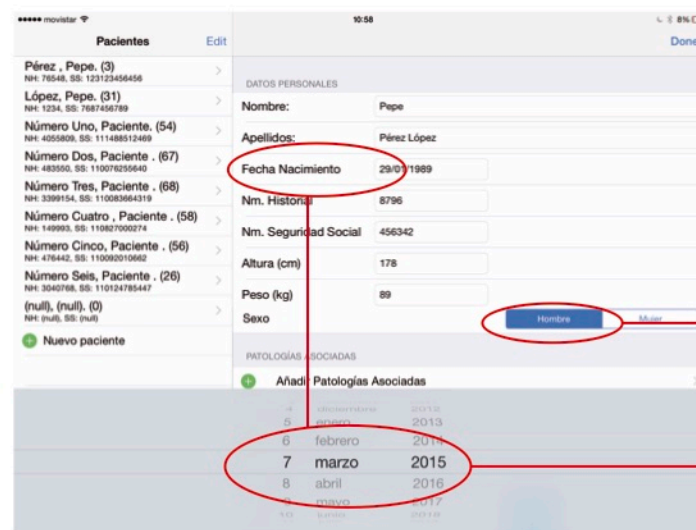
●●●●● movistar

10:58

8%

Pacientes

Edit

Done

Pérez , Pepe. (3)
NH: 76548, SS: 123123456456

López, Pepe. (31)
NH: 1234, SS: 7687456789

Número Uno, Paciente. (54)
NH: 4055809, SS: 111488512469

Número Dos, Paciente . (67)
NH: 483550, SS: 110076255640

Número Tres, Paciente . (68)
NH: 3399154, SS: 110083664319

Número Cuatro , Paciente . (58)
NH: 149993, SS: 110827000274

Número Cinco, Paciente . (56)
NH: 476442, SS: 110092010662

Número Seis, Paciente . (26)
NH: 3040768, SS: 110124785447

(null), (null). (0)
NH: (null), SS: (null)

Nuevo paciente

DATOS PERSONALES

Nombre: Pepe

Apellidos: Pérez López

Fecha Nacimiento 29/07/1989

Nm. Historial 8796

Nm. Seguridad Social 456342

Altura (cm) 178

Peso (kg) 89

Sexo

Hombre

Mujer

PATOLOGÍAS ASOCIADAS

Añadir Patologías Asociadas

| | | |
|---|---|---|
| 4 | diciembre | 2012 |
| 5 | enero | 2013 |
| 6 | febrero | 2014 |
| 7 | marzo | 2015 |
| 8 | abril | 2016 |
| 9 | mayo | 2017 |
| 10 | junio | 2018 |